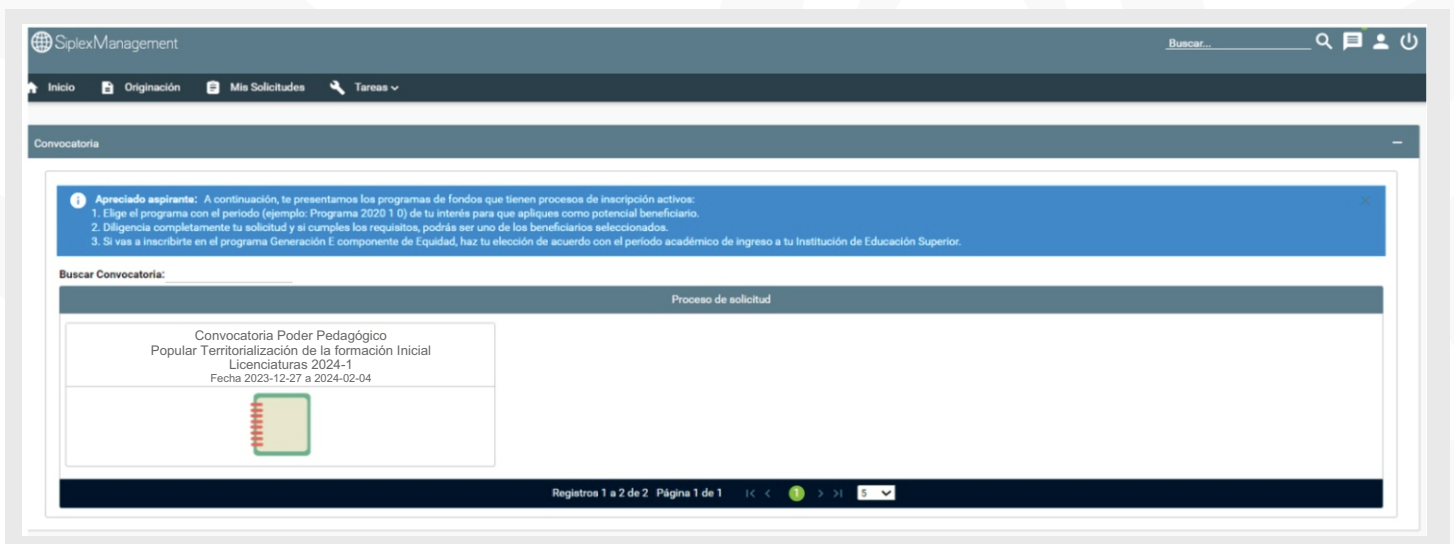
SiplexManagement

Buscar...

Inicio Originación Mis Solicitudes Tareas

Convocatoria

Apreciado aspirante: A continuación, te presentamos los programas de fondos que tienen procesos de inscripción activos:
1. Elige el programa con el periodo (ejemplo: Programa 2020 1 0) de tu interés para que apliques como potencial beneficiario.
2. Diligencia completamente tu solicitud y si cumples los requisitos, podrás ser uno de los beneficiarios seleccionados.
3. Si vas a inscribirte en el programa Generación E componente de Equidad, haz tu elección de acuerdo con el período académico de ingreso a tu Institución de Educación Superior.

Buscar Convocatoria:

Proceso de solicitud

Convocatoria Poder Pedagógico Popular Territorialización de la formación Inicial Licenciaturas 2024-1
Fecha 2023-12-27 a 2024-02-04

Registros 1 a 2 de 2 Página 1 de 1 1 5